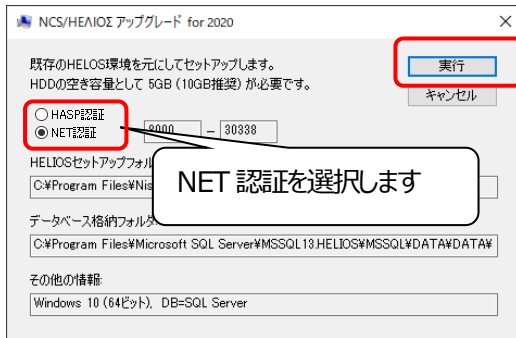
NCS/HEΛIOΣ アップグレード for 2020

×

既存のHELIOS環境を元にしてセットアップします。
HDDの空き容量として 5GB（10GB推奨）が必要です。

実行

キャンセル

HASP認証
NET認証

8000 – 30338

HELIOSセットアップフォル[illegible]

C:¥Program Files¥Nis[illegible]

NET 認証を選択します

データベース格納フォルダ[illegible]

C:¥Program Files¥Microsoft SQL Server¥MSSQL13.HELIOS¥MSSQL¥DATA¥DATA¥

その他の情報:

Windows 10 (64ビット), DB=SQL Server